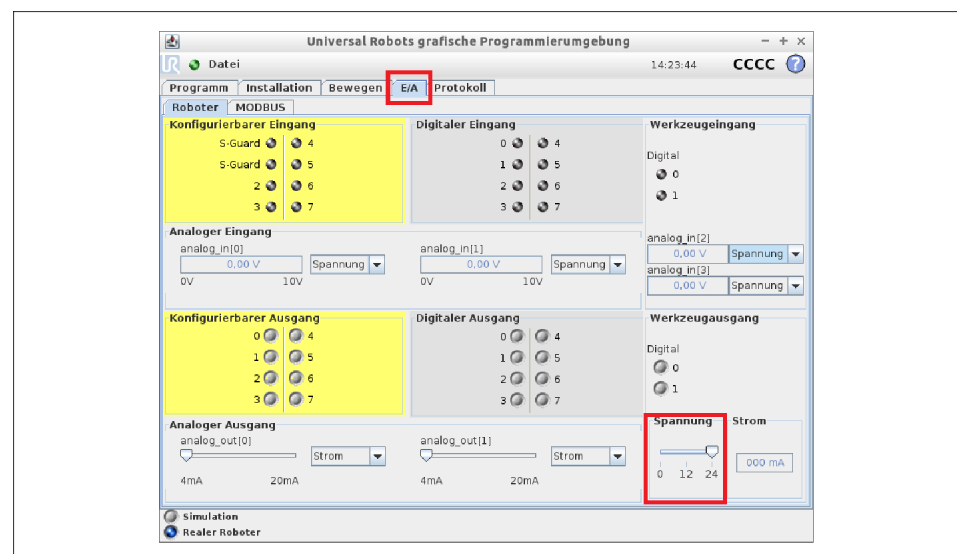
Universal Robots grafische Programmierumgebung

Datei

14:23:44 CCCC

Programm | Installation | Bewegen | E/A | Protokoll

Roboter | MODBUS

Konfigurierbarer Eingang

S-Guard 4
S-Guard 5
2 6
3 7

Digitaler Eingang

0 4
1 5
2 6
3 7

Werkzeugeingang

Digital
0
1

Analoger Eingang

analog_in[0]
0,00 V
Spannung
0V 10V

analog_in[1]
0,00 V
Spannung
0V 10V

analog_in[2]
0,00 V
Spannung
analog_in[3]
0,00 V
Spannung

Konfigurierbarer Ausgang

0 4
1 5
2 6
3 7

Digitaler Ausgang

0 4
1 5
2 6
3 7

Werkzeugausgang

Digital
0
1

Analoger Ausgang

analog_out[0]
Strom
4mA 20mA

analog_out[1]
Strom
4mA 20mA

Spannung
0 12 24

Strom
000 mA

Simulation
Realer Roboter